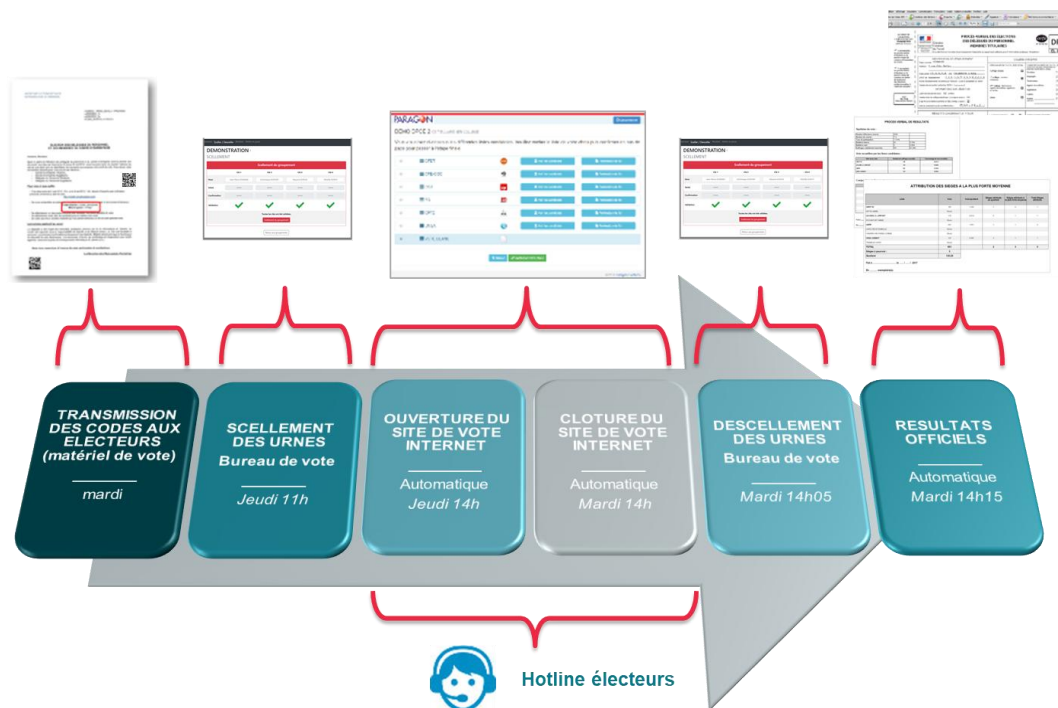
DEMONSTRATION

PARAGON

DEMONSTRATION

PROCES VERBAL DES RESULTATS

ATTRIBUTION DES SIEGES A LA PLUS FORTE MOYENNE

TRANSMISSION DES CODES AUX ELECTEURS (matériel de vote)

mardi

SCELLEMENT DES URNES
Bureau de vote

Jeudi 11h

OUVERTURE DU SITE DE VOTE INTERNET

Automatique
Jeudi 14h

CLOTURE DU SITE DE VOTE INTERNET

Automatique
Mardi 14h

DESCELLEMENT DES URNES
Bureau de vote

Mardi 14h05

RESULTATS OFFICIELS

Automatique
Mardi 14h15

Hotline électeurs